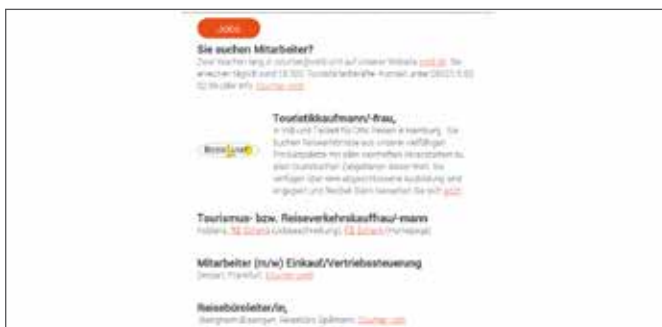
JOBS

Sie suchen Mitarbeiter?

Zwei Wochen lang in counter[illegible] und auf unserer Website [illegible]. Sie erreichen täglich rund 18.000 Touristikfachkräfte. Kontakt unter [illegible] für Info: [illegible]

Touristikkaufmann/-frau,

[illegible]

Tourismus- bzw. Reiseverkehrskauffrau/-mann

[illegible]

Mitarbeiter (m/w) Einkauf/Vertriebssteuerung

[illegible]

Reisebüroleiter/in,

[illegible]